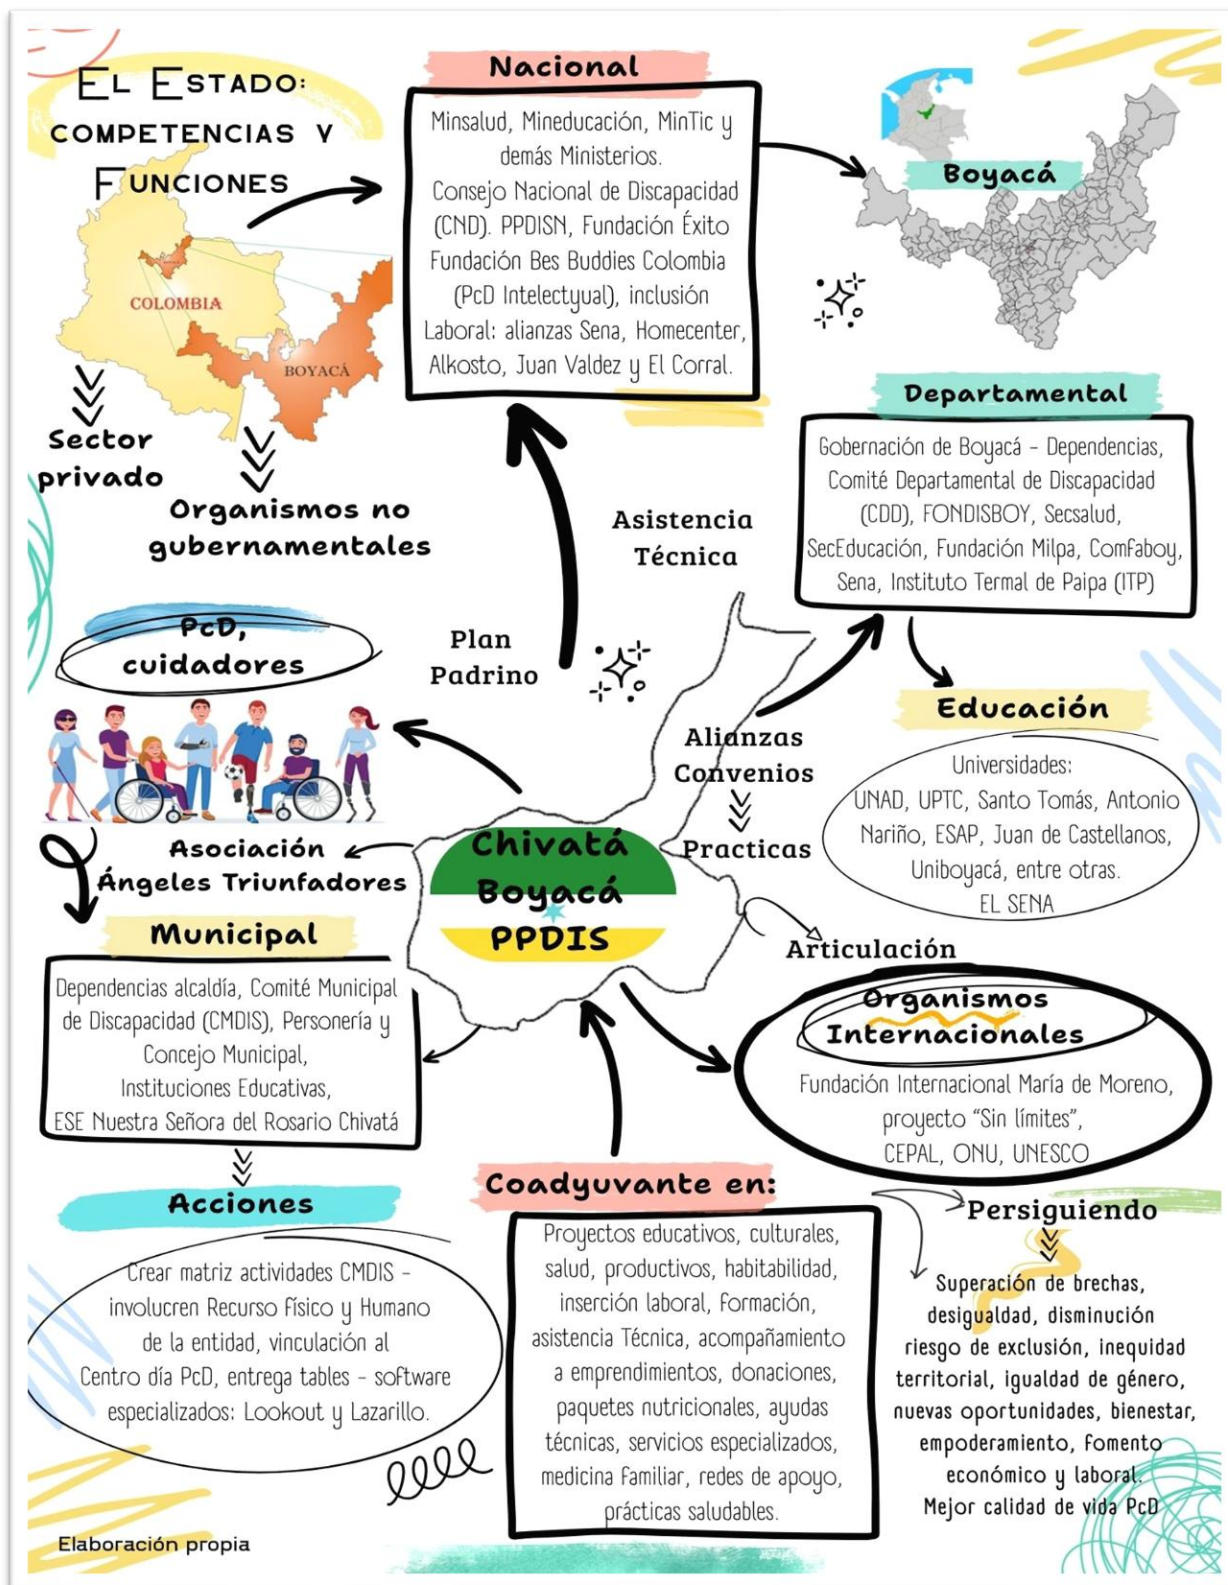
El Estado: competencias y Funciones

COLOMBIA

BOYACÁ

Sector privado

Organismos no gubernamentales

Nacional

Minsalud, Mineducación, MinTic y demás Ministerios. Consejo Nacional de Discapacidad (CND). PPDISN, Fundación Éxito Fundación Bes Buddies Colombia (PcD Intelectyual), inclusión Laboral: alianzas Sena, Homecenter, Alkosto, Juan Valdez y El Corral.

Boyacá

Departamental

Gobernación de Boyacá - Dependencias, Comité Departamental de Discapacidad (CDD), FONDISBOY, Secsalud, SecEducación, Fundación Milpa, Comfaboy, Sena, Instituto Termal de Paipa (ITP)

Asistencia Técnica

Plan Padrino

PcD, cuidadores

Alianzas Convenios

Practicas

Educación

Universidades: UNAD, UPTC, Santo Tomás, Antonio Nariño, ESAP, Juan de Castellanos, Uniboyacá, entre otras. EL SENA

Asociación Ángeles Triunfadores

Chivatá Boyacá PPDIS

Articulación

Municipal

Dependencias alcaldía, Comité Municipal de Discapacidad (CMDIS), Personería y Concejo Municipal, Instituciones Educativas, ESE Nuestra Señora del Rosario Chivatá

Organismos Internacionales

Fundación Internacional María de Moreno, proyecto "Sin límites", CEPAL, ONU, UNESCO

Acciones

Crear matriz actividades CMDIS - involucren Recurso físico y Humano de la entidad, vinculación al Centro día PcD, entrega tables - software especializados: Lookout y Lazarillo.

Coadyuvante en:

Proyectos educativos, culturales, salud, productivos, habitabilidad, inserción laboral, formación, asistencia Técnica, acompañamiento a emprendimientos, donaciones, paquetes nutricionales, ayudas técnicas, servicios especializados, medicina Familiar, redes de apoyo, prácticas saludables.

Persiguiendo

Superación de brechas, desigualdad, disminución riesgo de exclusión, inequidad territorial, igualdad de género, nuevas oportunidades, bienestar, empoderamiento, fomento económico y laboral. Mejor calidad de vida PcD

Elaboración propia